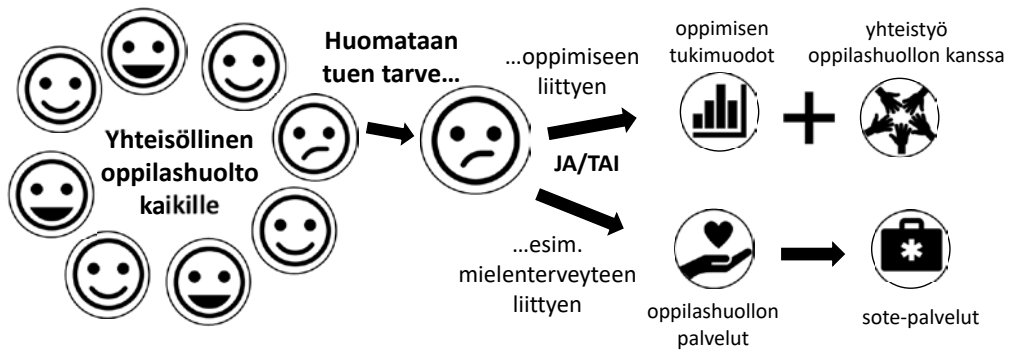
Yhteisöllinen oppilashuolto kaikille

Huomataan tuen tarve…

…oppimiseen liittyen

JA/TAI

…esim. mielenterveyteen liittyen

oppimisen tukimuodot

yhteistyö oppilashuollon kanssa

oppilashuollon palvelut

sote-palvelut